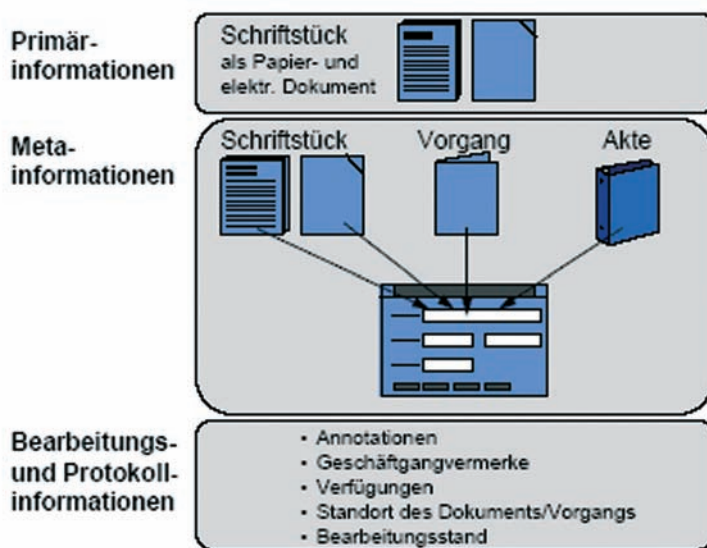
Primärinformationen

Schriftstück
als Papier- und elektr. Dokument

Metainformationen

Schriftstück

Vorgang

Akte

Bearbeitungs- und Protokollinformationen

- Annotationen
- Geschäftgangvermerke
- Verfügungen
- Standort des Dokuments/Vorgangs
- Bearbeitungsstand